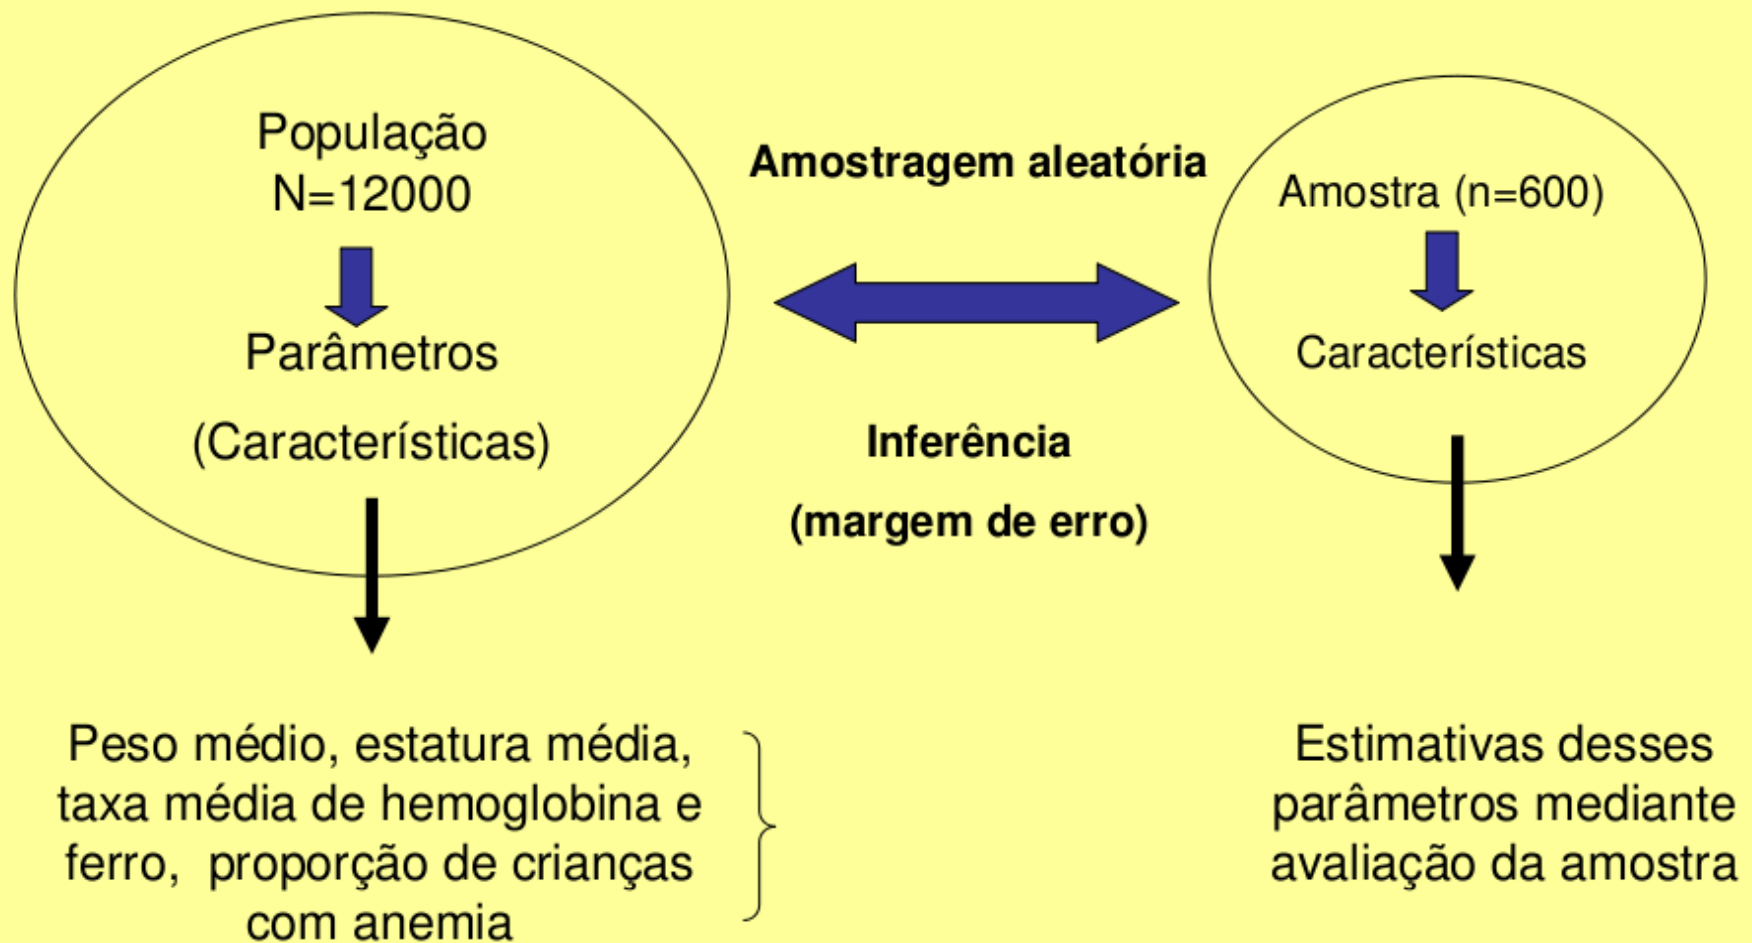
População
N=12000

Parâmetros

(Características)

Amostragem aleatória

Inferência

(margem de erro)

Amostra (n=600)

Características

Peso médio, estatura média, taxa média de hemoglobina e ferro, proporção de crianças com anemia

Estimativas desses parâmetros mediante avaliação da amostra